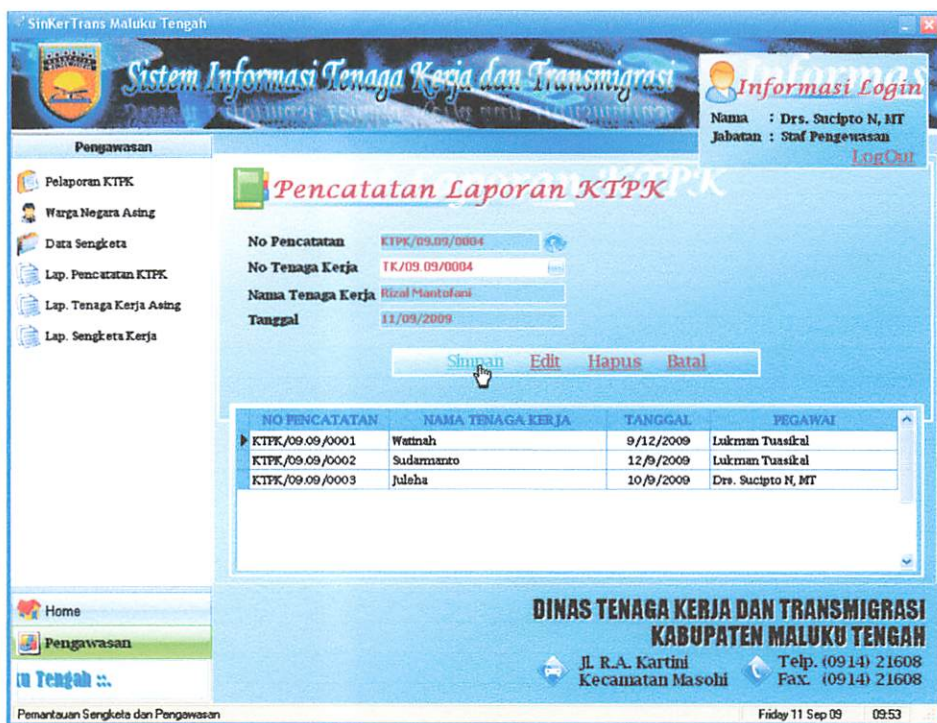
SinKerTrans Maluku Tengah

Sistem Informasi Tenaga Kerja dan Transmigrasi

Informasi Login
Nama : Drs. Sucipto N, MT
Jabatan : Staf Pengewasan
LogOut

Pengawasan

Pelaporan KTPK
Warga Negara Asing
Data Sengketa
Lap. Pencatatan KTPK
Lap. Tenaga Kerja Asing
Lap. Sengketa Kerja

Pencatatan Laporan KTPK

No Pencatatan KTPK/09.09/0004
No Tenaga Kerja TK/09.09/0004
Nama Tenaga Kerja Rizal Mantofani
Tanggal 11/09/2009

Simpan Edit Hapus Batal

| NO PENCATATAN | NAMA TENAGA KERJA | TANGGAL | PEGAWAI |
|---|---|---|---|
| KTPK/09.09/0001 | Watinah | 9/12/2009 | Lukman Tuasikal |
| KTPK/09.09/0002 | Sudarmanto | 12/9/2009 | Lukman Tuasikal |
| KTPK/09.09/0003 | Juleha | 10/9/2009 | Drs. Sucipto N, MT |

Home
Pengawasan
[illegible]u Tengah ::

DINAS TENAGA KERJA DAN TRANSMIGRASI
KABUPATEN MALUKU TENGAH
Jl. R.A. Kartini
Kecamatan Masohi
Telp. (0914) 21608
Fax. (0914) 21608

Pemantauan Sengketa dan Pengawasan
Friday 11 Sep 09 09:53